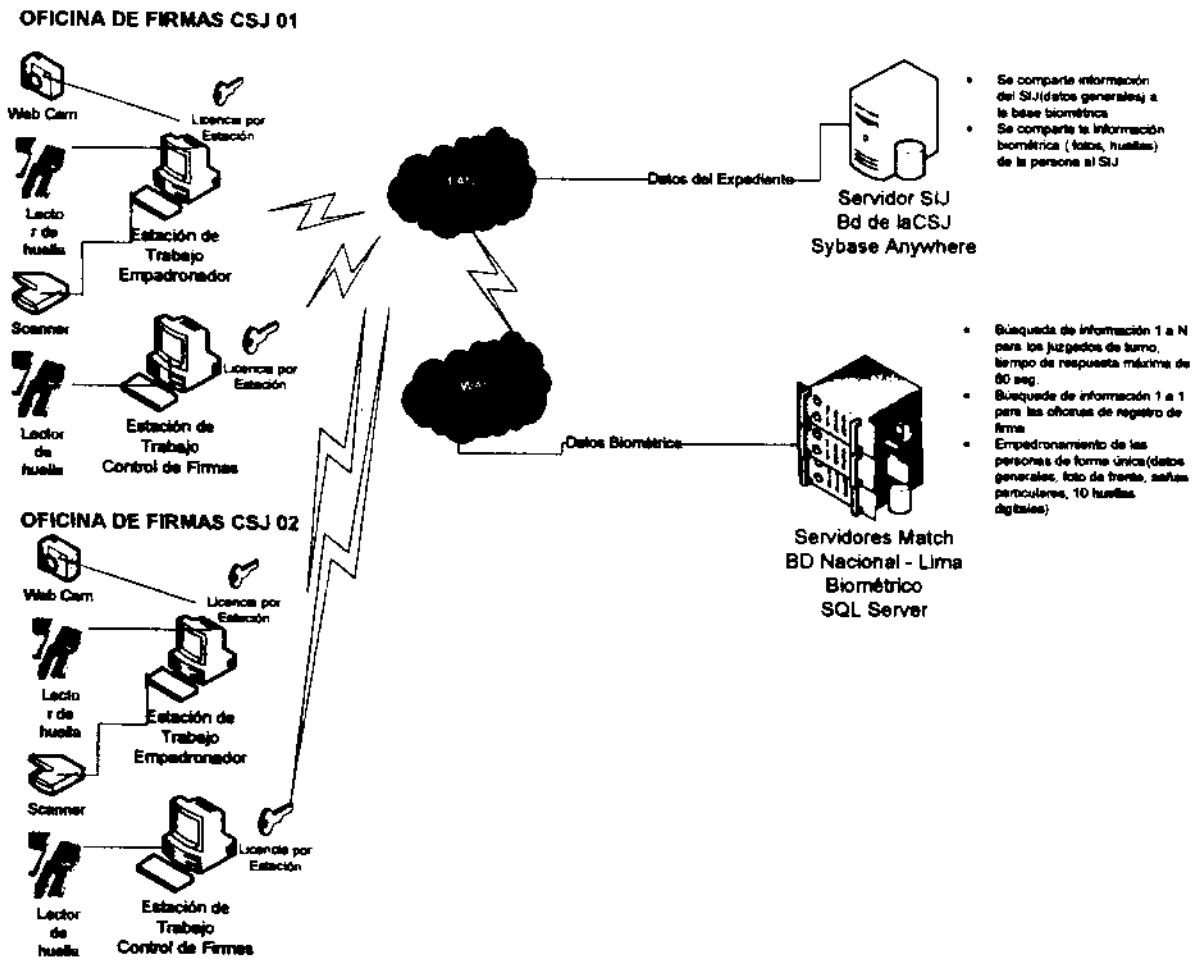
OFICINA DE FIRMAS CSJ 01

Web Cam

Licencia por Estación

Lecto r de huella

Estación de Trabajo Empadronador

Scanner

Licencia por Estación

Lector de huella

Estación de Trabajo Control de Firmas

OFICINA DE FIRMAS CSJ 02

Web Cam

Licencia por Estación

Lecto r de huella

Estación de Trabajo Empadronador

Scanner

Licencia por Estación

Lector de huella

Estación de Trabajo Control de Firmas

LAN

WAN

Datos del Expediente

Servidor SIJ
Bd de laCSJ
Sybase Anywhere

- Se comparte información del SIJ(datos generales) a la base biométrica
- Se comparte la información biométrica ( fotos, huellas) de la persona al SIJ

Datos Biométrico

Servidores Match
BD Nacional - Lima
Biométrico
SQL Server

- Búsqueda de información 1 a N para los juzgados de turno, tiempo de respuesta máxima de 80 seg.
- Busqueda de información 1 a 1 para las oficinas de registro de firma
- Empadronamiento de las personas de forma única(datos generales, foto de frente, señas particulares, 10 huellas digitales)